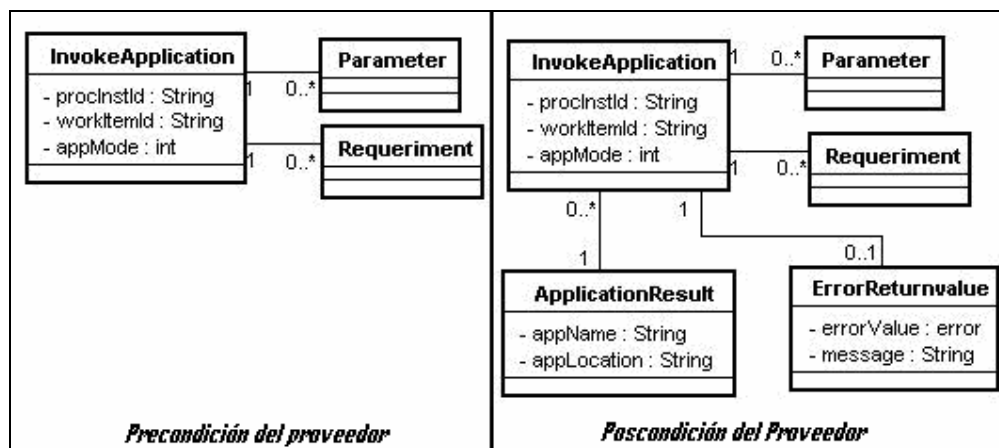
InvokeApplication
- procInstId : String
- workItemId : String
- appMode : int

1 0..*
Parameter

1 0..*
Requeriment

Precondición del proveedor

InvokeApplication
- procInstId : String
- workItemId : String
- appMode : int

1 0..*
Parameter

1 0..*
Requeriment

0..*
1
ApplicationResult
- appName : String
- appLocation : String

1
0..1
ErrorReturnvalue
- errorValue : error
- message : String

Poscondición del Proveedor